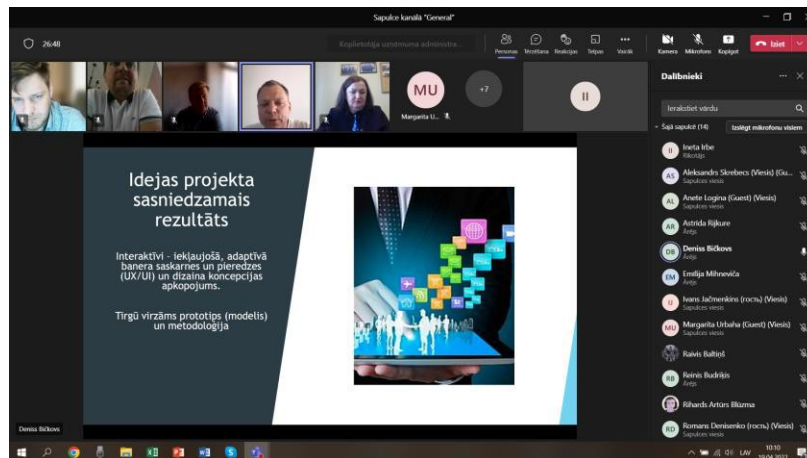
Sapulce kanālā "General"

26:48

Koplietotāja uzņēmuma administra...

Personas Tērzēšana Reakcijas Telpas Vairāk Kamera Mikrofons Kopīgot Iziet

MU

+7

Margarita U...

Dalībnieki

Ierakstiet vārdu

Šajā sapulcē (14) Izslēgt mikrofonu visiem

II Ineta Irbe Rīkotājs

AS Aleksandrs Skrebecs (Viesis) (Gu... Sapulces viesis

AL Anete Logina (Guest) (Viesis) Sapulces viesis

AR Astrīda Rijkure Ārējs

DB Deniss Bičkovs Ārējs

EM Emīlija Mihneviča Ārējs

IJ Ivans Jačmenkins (гость) (Viesis) Sapulces viesis

MU Margarita Urbaha (Guest) (Viesis) Sapulces viesis

Raivis Baltiņš

RB Reinis Budrikis Ārējs

Rihards Artūrs Blūzma

RD Romans Denisenko (гость) (Viesis) Sapulces viesis

Idejas projekta sasniedzamais rezultāts

Interaktīvi - iekļaujošā, adaptīvā banera saskarnes un pieredzes (UX/UI) un dizaina koncepcijas apkopojums.

Tirgū virzāms prototips (modelis) un metodoloģija

Deniss Bičkovs

LAV 10:10 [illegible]